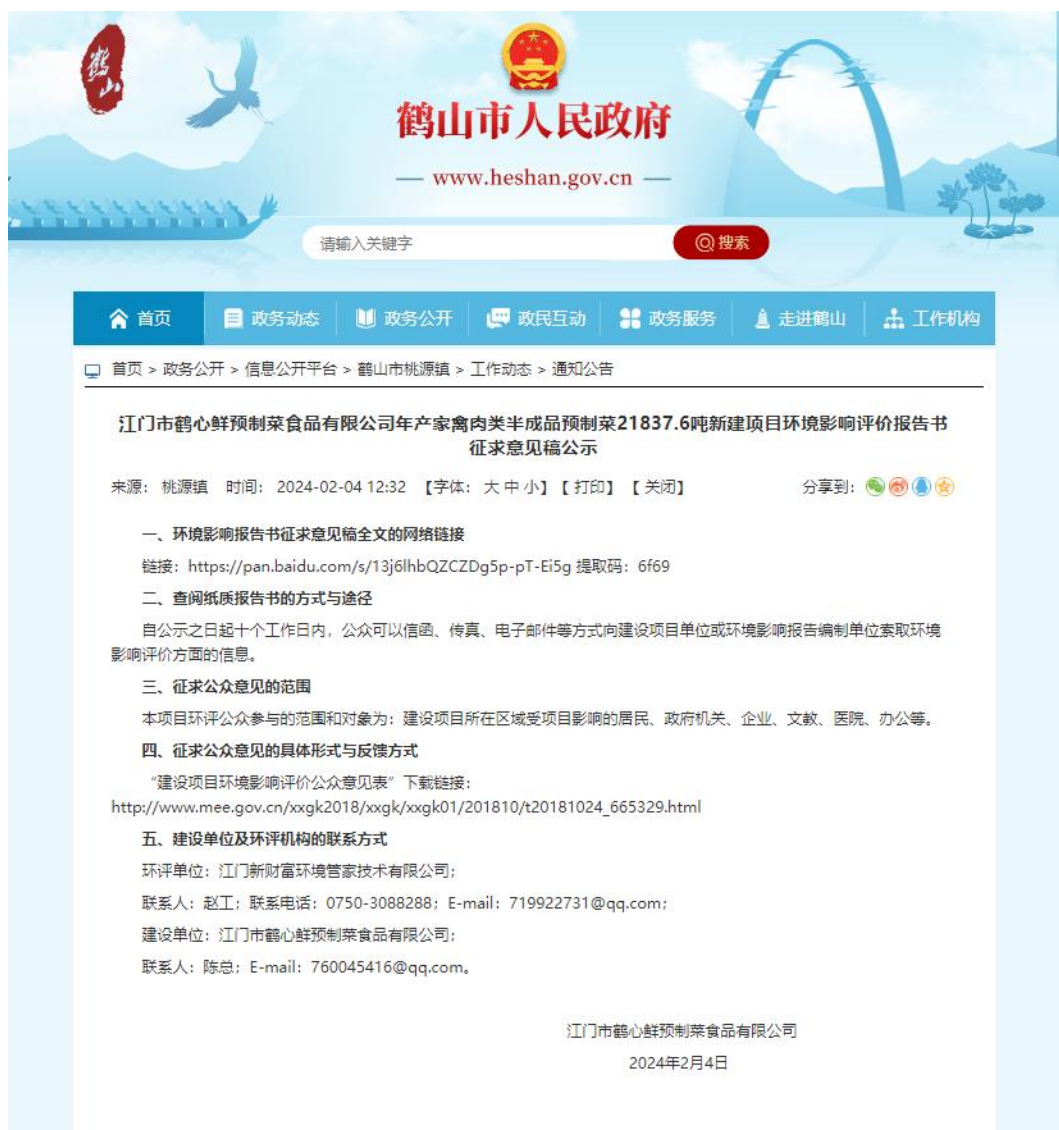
鹤山

鹤山市人民政府

— www.heshan.gov.cn —

请输入关键字 搜索

首页 政务动态 政务公开 政民互动 政务服务 走进鹤山 工作机构

首页 > 政务公开 > 信息公开平台 > 鹤山市桃源镇 > 工作动态 > 通知公告

江门市鹤心鲜预制菜食品有限公司年产家禽肉类半成品预制菜21837.6吨新建项目环境影响评价报告书征求意见稿公示

来源：桃源镇 时间：2024-02-04 12:32 【字体：大 中 小】【打印】【关闭】 分享到：

一、环境影响报告书征求意见稿全文的网络链接

链接：https://pan.baidu.com/s/13j6lhbQZCZDg5p-pT-Ei5g 提取码：6f69

二、查阅纸质报告书的方式与途径

自公示之日起十个工作日内，公众可以信函、传真、电子邮件等方式向建设项目单位或环境影响报告编制单位索取环境影响评价方面的信息。

三、征求公众意见的范围

本项目环评公众参与的范围和对象为：建设项目所在区域受项目影响的居民、政府机关、企业、文教、医院、办公等。

四、征求公众意见的具体形式与反馈方式

“建设项目环境影响评价公众意见表”下载链接：http://www.mee.gov.cn/xxgk2018/xxgk/xxgk01/201810/t20181024_665329.html

五、建设单位及环评机构的联系方式

环评单位：江门新财富环境管家技术有限公司；

联系人：赵工；联系电话：0750-3088288；E-mail：719922731@qq.com；

建设单位：江门市鹤心鲜预制菜食品有限公司；

联系人：陈总；E-mail：760045416@qq.com。

江门市鹤心鲜预制菜食品有限公司

2024年2月4日